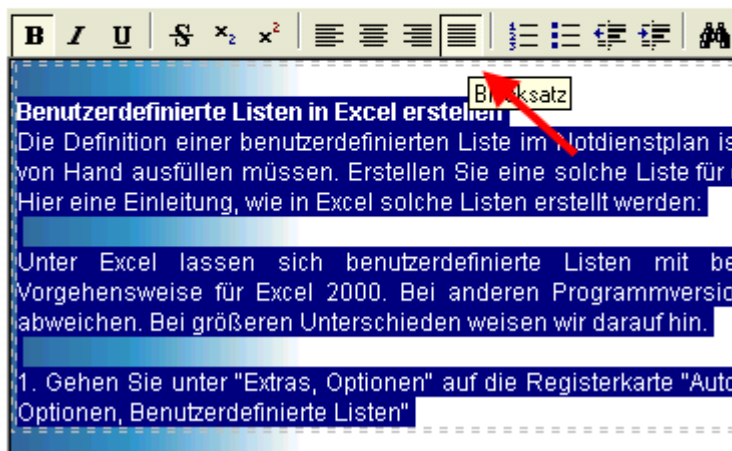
B I U S x₂ x²

B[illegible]ksatz

Benutzerdefinierte Listen in Excel erstellen
Die Definition einer benutzerdefinierten Liste im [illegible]otdienstplan is von Hand ausfüllen müssen. Erstellen Sie eine solche Liste für Hier eine Einleitung, wie in Excel solche Listen erstellt werden:

Unter Excel lassen sich benutzerdefinierte Listen mit be Vorgehensweise für Excel 2000. Bei anderen Programmversio abweichen. Bei größeren Unterschieden weisen wir darauf hin.

1. Gehen Sie unter "Extras, Optionen" auf die Registerkarte "Auto Optionen, Benutzerdefinierte Listen"